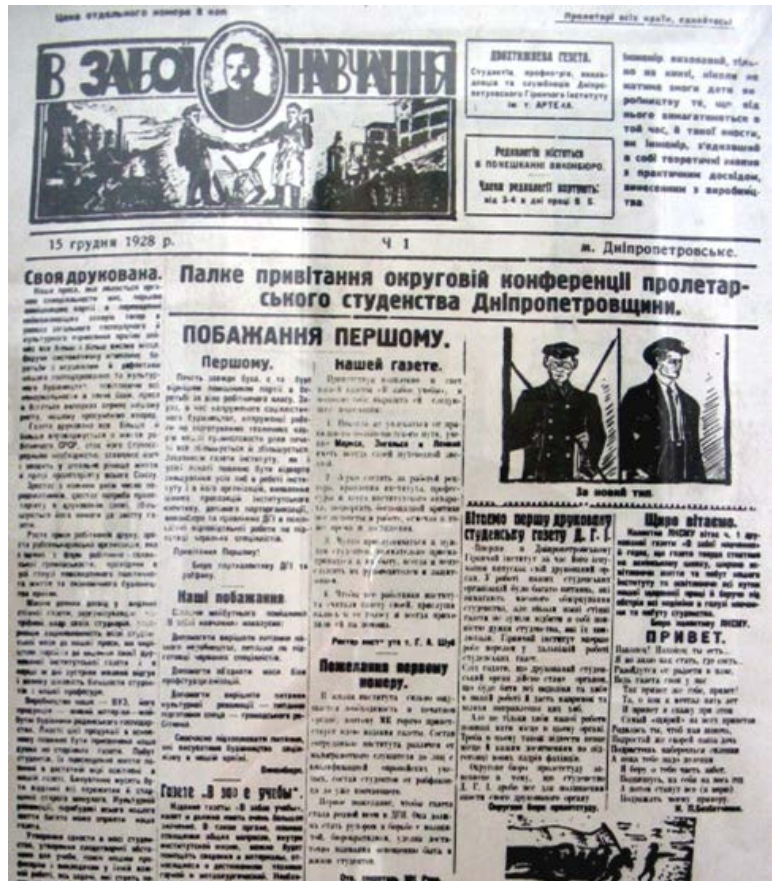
Ціна окремого номера 5 коп

Пролетарі всіх країн, єднайтеся!

В ЗАБОЇ НАВЧАННЯ

ДВОТИЖНЕВА ГАЗЕТА.
Студентів, професорів, викладачів та службовців Дніпропетровського Гірничого Інституту ім. т. АРТЕМА.

Редакція міститься в помешканні ЗАКОНБЮРО.
Часи редакції відкриті: від 3-4 в дні праці В. З.

Інженер вихований, тільки на книзі, нічого не матиме знаги дати виробництву те, що від нього вимагатиметься в той час, в такої якості, як інженер, з'єднавший в собі теоретичні знання з практичним досвідом, вивченими з виробництва

15 грудня 1928 р.

Ч 1

м. Дніпропетровське.

Своя друкована.

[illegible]

Палке привітання округовій конференції пролетарського студенства Дніпропетровщини.

ПОБАЖАННЯ ПЕРШОМУ.

Першому.

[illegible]

Привітання Першому!
Бюро партосередку ДГІ та рабфаку.

Наші побажання.

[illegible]

Нашей газете.

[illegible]

Рострыз мест уч с. Г. Б. Шуб

Пожелания первому номеру.

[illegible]

За новий тип.

Вітаємо першу друковану студентську газету Д. Г. І.

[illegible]

Щиро вітаємо.

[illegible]

ПРИВЕТ.

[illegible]

Газете „В заб е учебы".

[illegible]